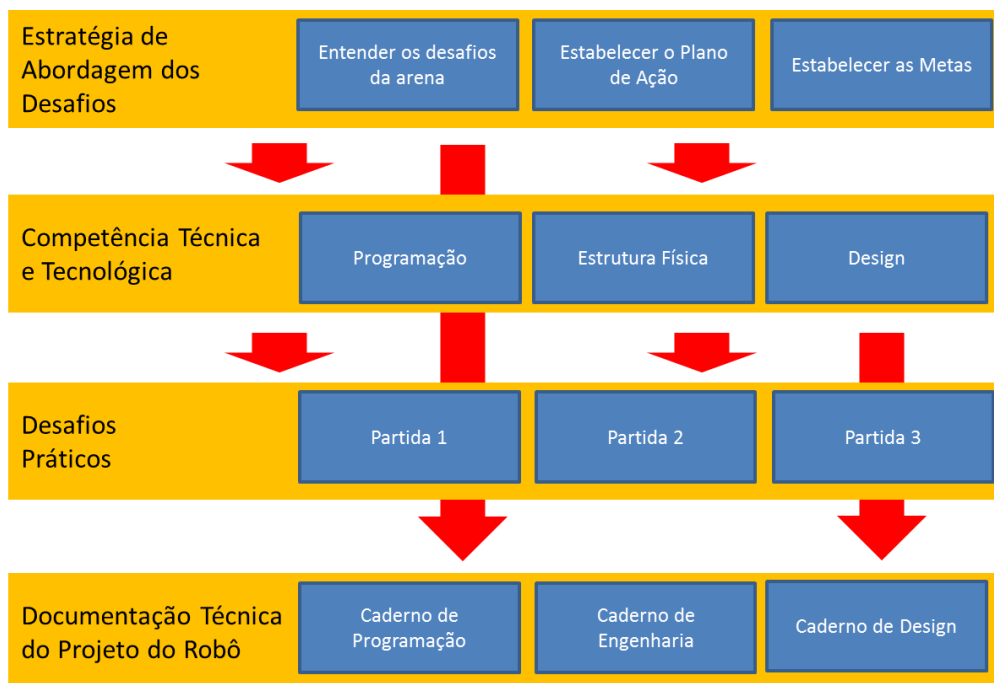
Estratégia de Abordagem dos Desafios

Entender os desafios da arena

Estabelecer o Plano de Ação

Estabelecer as Metas

Competência Técnica e Tecnológica

Programação

Estrutura Física

Design

Desafios Práticos

Partida 1

Partida 2

Partida 3

Documentação Técnica do Projeto do Robô

Caderno de Programação

Caderno de Engenharia

Caderno de Design